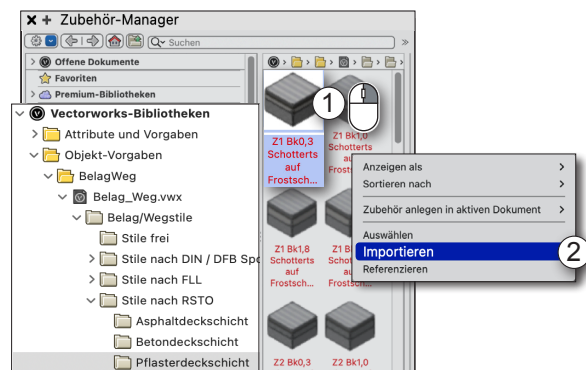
✕ + Zubehör-Manager

Suchen

Offene Dokumente
Favoriten
Premium-Bibliotheken

Vectorworks-Bibliotheken
Attribute und Vorgaben
Objekt-Vorgaben
BelagWeg
Belag_Weg.vwx
Belag/Wegstile
Stile frei
Stile nach DIN / DFB Spo
Stile nach FLL
Stile nach RSTO
Asphaltdeckschicht
Betondeckschicht
Pflasterdeckschicht

1

Z1 Bk0,3 Schotterts auf Frostsch...
Z1 Bk1,0 Schotterts auf Frostsch...
Z1 Bk1,8 Schotterts auf Frostsch...
Z1 Bk3,2 Schotterts auf Frostsch...
Z2 Bk0,3
Z2 Bk1,0

Anzeigen als
Sortieren nach
Zubehör anlegen in aktiven Dokument
Auswählen
Importieren
Referenzieren

2